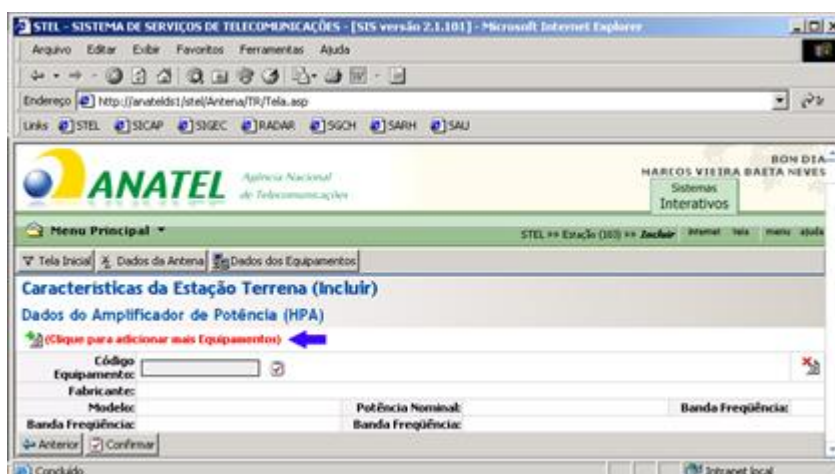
STEL - SISTEMA DE SERVIÇOS DE TELECOMUNICAÇÕES - [SIS versão 2.1.101] - Microsoft Internet Explorer

Arquivo Editar Exibir Favoritos Ferramentas Ajuda

Endereço http://anateldsl/stel/Antena/TR/Tela.asp

Links STEL SICAP SIGEC RADAR SGCH SARH SAU

ANATEL Agência Nacional de Telecomunicações

BOM DIA
MARCOS VIEIRA BAETA NEVES

Sistemas Interativos

Menu Principal

STEL >> Estação (103) >> Incluir internet tela menu ajuda

Tela Inicial | Dados da Antena | Dados dos Equipamentos

Características da Estação Terrena (Incluir)

Dados do Amplificador de Potência (HPA)

(Clique para adicionar mais Equipamentos)

Código Equipamento:

Fabricante:

Modelo: | Potência Nominal: | Banda Freqüência:

Banda Freqüência: | Banda Freqüência:

Anterior | Confirmar

Concluído | Intranet local